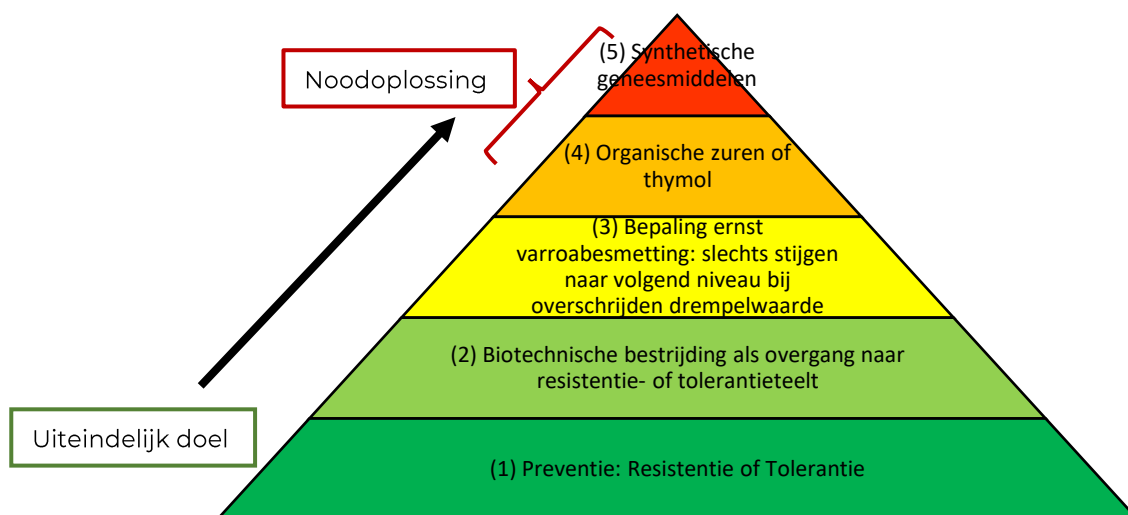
Noodoplossing

(5) Synthetische geneesmiddelen

(4) Organische zuren of thymol

(3) Bepaling ernst varroabesmetting: slechts stijgen naar volgend niveau bij overschrijden drempelwaarde

(2) Biotechnische bestrijding als overgang naar resistentie- of tolerantieteelt

Uiteindelijk doel

(1) Preventie: Resistentie of Tolerantie